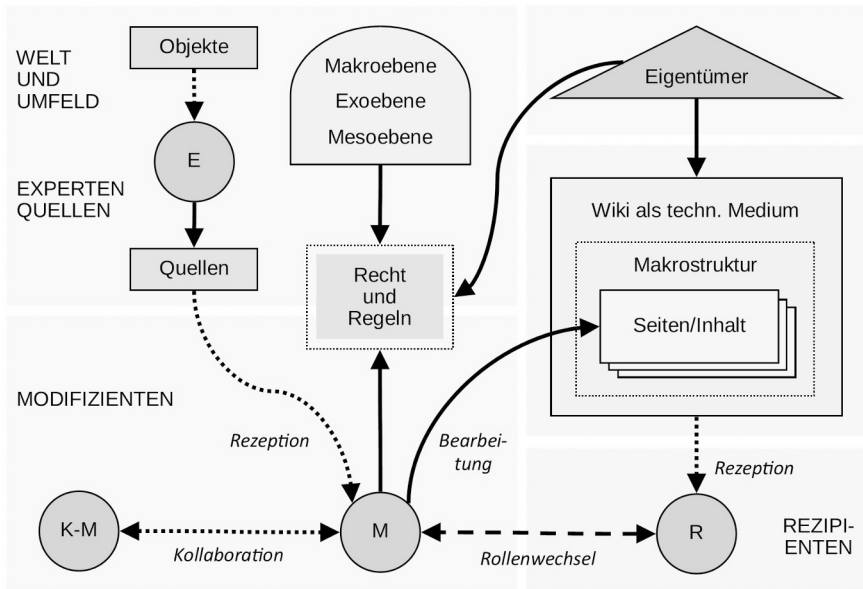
WELT UND UMFELD

Objekte

E

EXPERTEN QUELLEN

Quellen

Makroebene
Exoebene
Mesoebene

Recht und Regeln

Eigentümer

Wiki als techn. Medium

Makrostruktur

Seiten/Inhalt

MODIFIZIENTEN

Rezeption

Bearbeitung

Rezeption

K-M

Kollaboration

M

Rollenwechsel

R

REZIPIENTEN